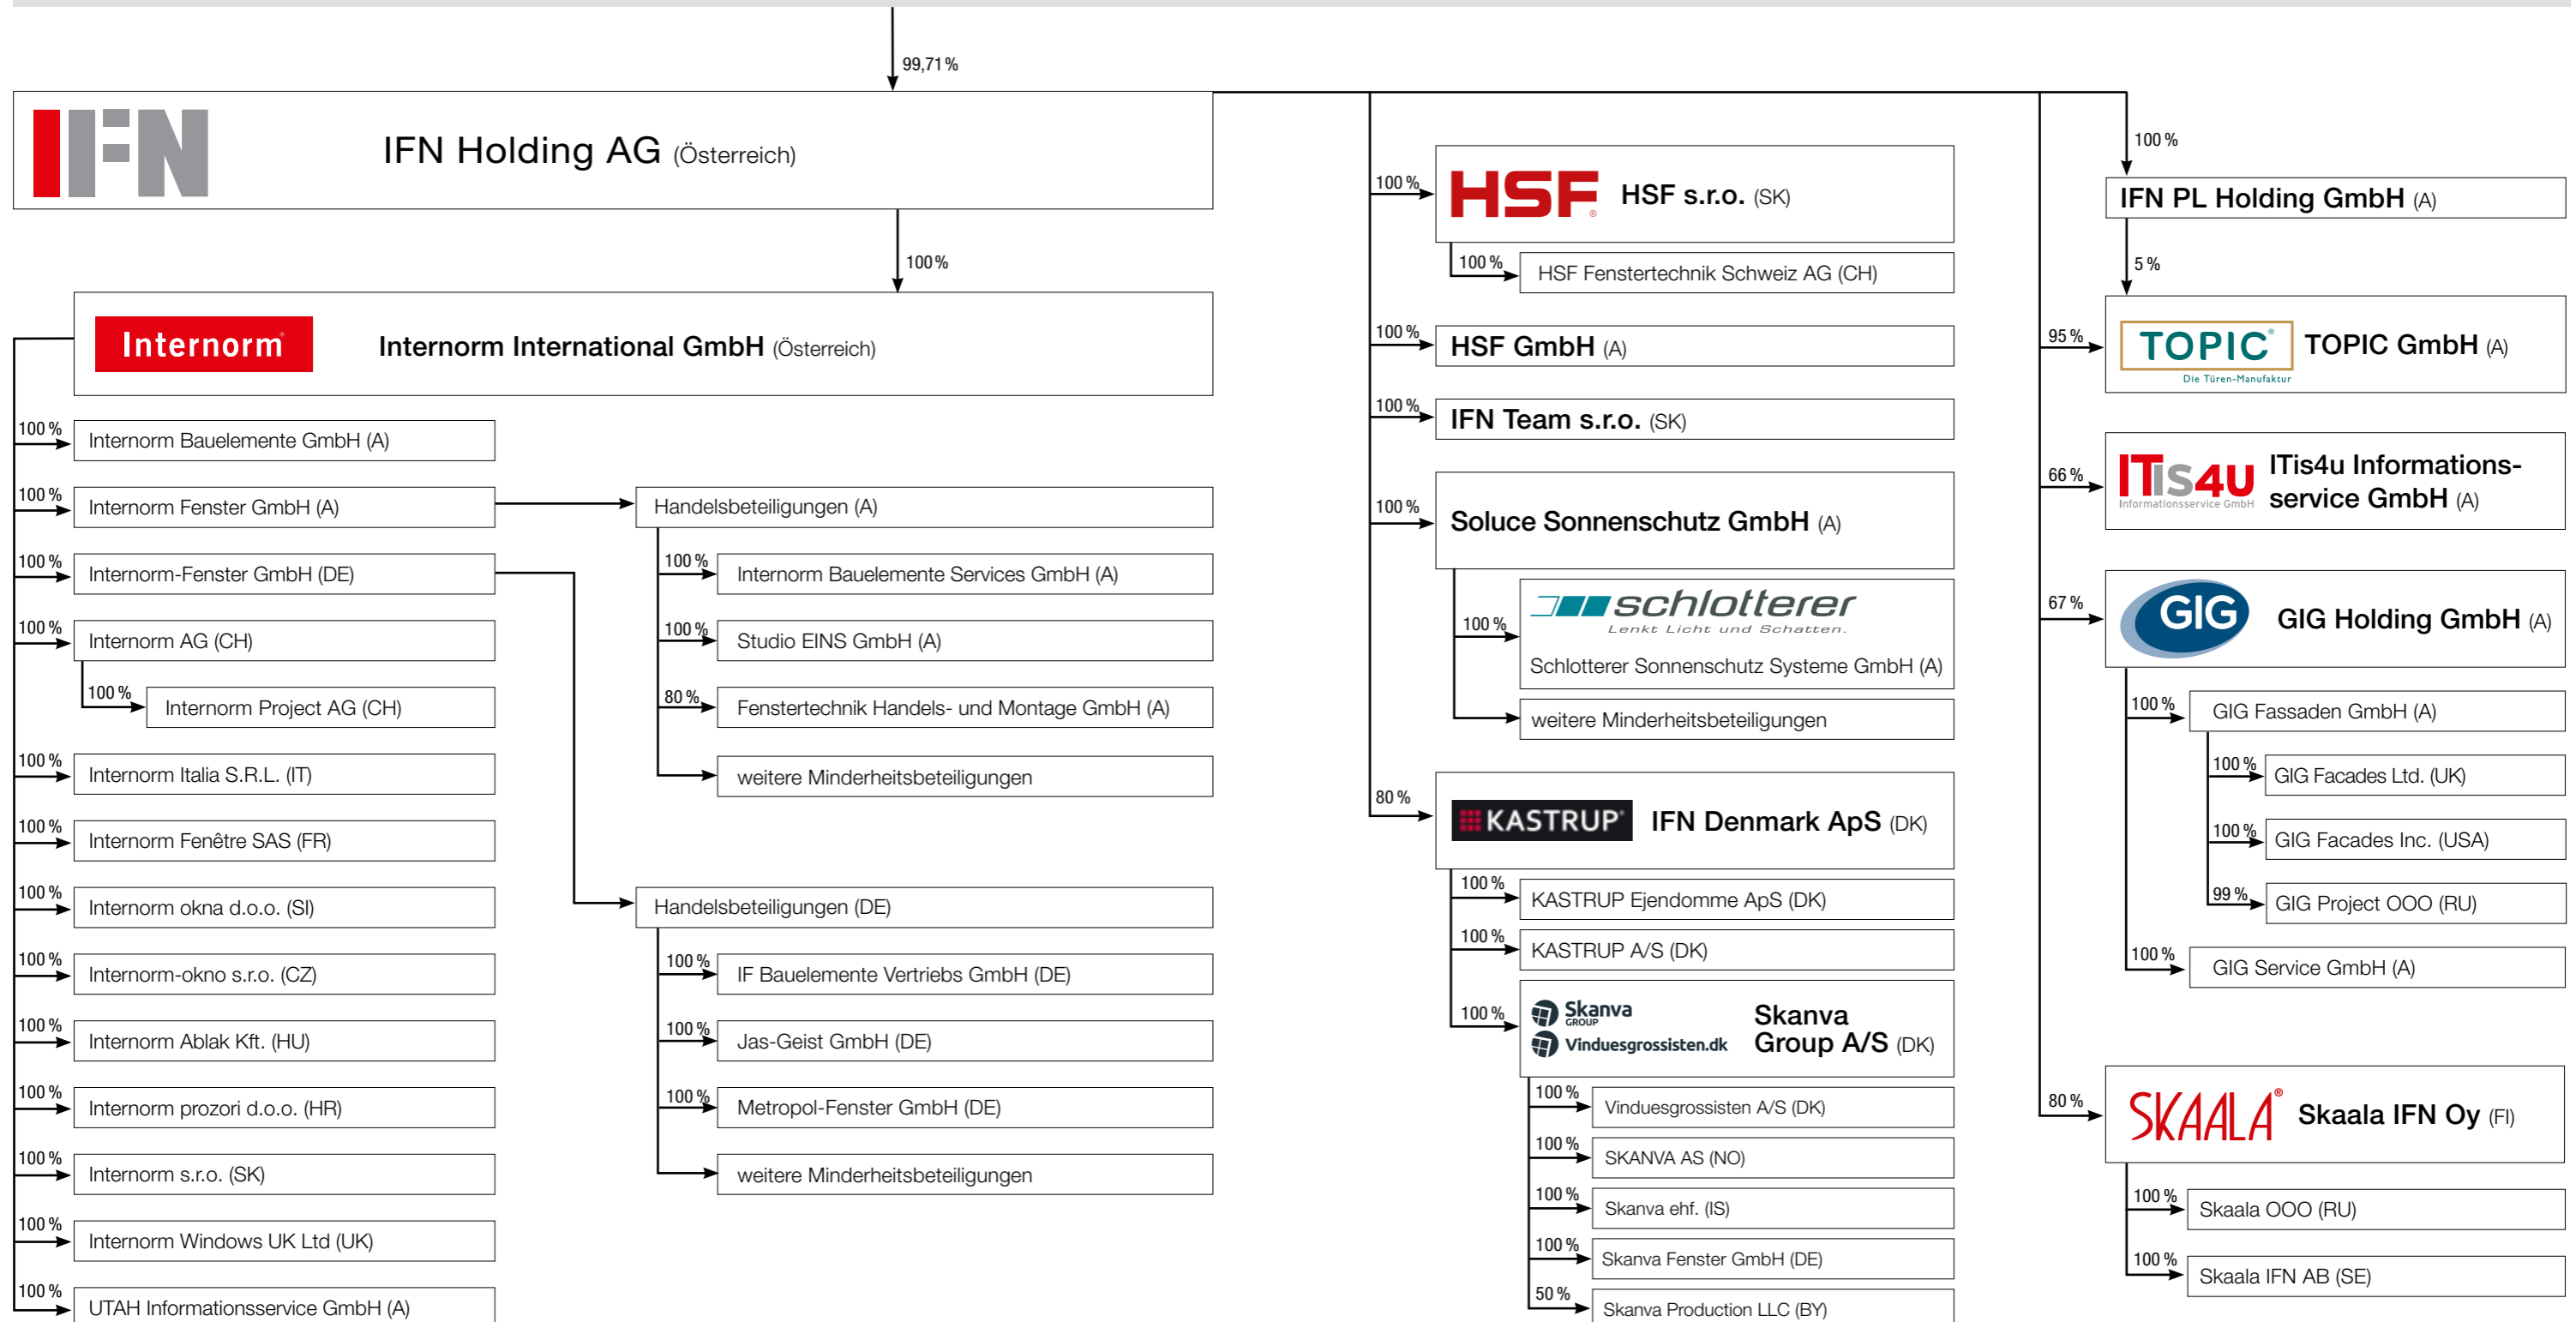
99,71 %

IFN

IFN Holding AG (Österreich)

100 %

Internorm

Internorm International GmbH (Österreich)

100 % Internorm Bauelemente GmbH (A)

100 % Internorm Fenster GmbH (A)

100 % Internorm-Fenster GmbH (DE)

100 % Internorm AG (CH)

100 % Internorm Project AG (CH)

100 % Internorm Italia S.R.L. (IT)

100 % Internorm Fenêtre SAS (FR)

100 % Internorm okna d.o.o. (SI)

100 % Internorm-okno s.r.o. (CZ)

100 % Internorm Ablak Kft. (HU)

100 % Internorm prozori d.o.o. (HR)

100 % Internorm s.r.o. (SK)

100 % Internorm Windows UK Ltd (UK)

100 % UTAH Informationsservice GmbH (A)

Handelsbeteiligungen (A)

100 % Internorm Bauelemente Services GmbH (A)

100 % Studio EINS GmbH (A)

80 % Fenstertechnik Handels- und Montage GmbH (A)

weitere Minderheitsbeteiligungen

Handelsbeteiligungen (DE)

100 % IF Bauelemente Vertriebs GmbH (DE)

100 % Jas-Geist GmbH (DE)

100 % Metropol-Fenster GmbH (DE)

weitere Minderheitsbeteiligungen

100 % HSF HSF s.r.o. (SK)

100 % HSF Fenstertechnik Schweiz AG (CH)

100 % HSF GmbH (A)

100 % IFN Team s.r.o. (SK)

100 % Soluce Sonnenschutz GmbH (A)

100 % schlotterer Lenkt Licht und Schatten. Schlotterer Sonnenschutz Systeme GmbH (A)

weitere Minderheitsbeteiligungen

80 % KASTRUP IFN Denmark ApS (DK)

100 % KASTRUP Ejendomme ApS (DK)

100 % KASTRUP A/S (DK)

100 % Skanva GROUP Vinduesgrossisten.dk Skanva Group A/S (DK)

100 % Vinduesgrossisten A/S (DK)

100 % SKANVA AS (NO)

100 % Skanva ehf. (IS)

100 % Skanva Fenster GmbH (DE)

50 % Skanva Production LLC (BY)

100 %

IFN PL Holding GmbH (A)

5 %

95 % TOPIC Die Türen-Manufaktur TOPIC GmbH (A)

66 % ITis4U Informationsservice GmbH ITis4u Informations-service GmbH (A)

67 % GIG GIG Holding GmbH (A)

100 % GIG Fassaden GmbH (A)

100 % GIG Facades Ltd. (UK)

100 % GIG Facades Inc. (USA)

99 % GIG Project OOO (RU)

100 % GIG Service GmbH (A)

80 % SKAALA Skaala IFN Oy (FI)

100 % Skaala OOO (RU)

100 % Skaala IFN AB (SE)